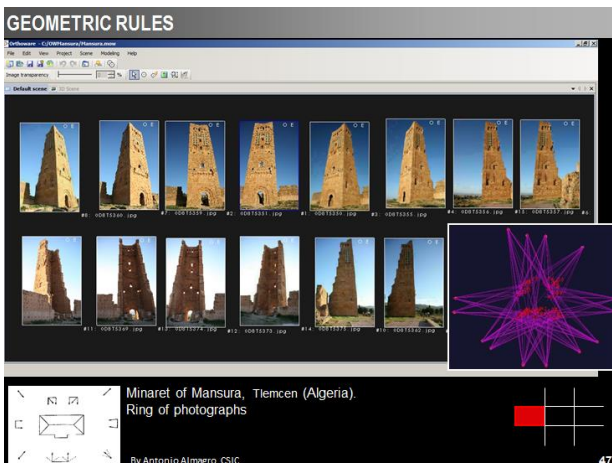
GEOMETRIC RULES

Orthoware - C:/OW/Mansura/Mansura.mow

File Edit View Project Scene Modeling Help

Image transparency

Default scene 3D Scene

#8: 0DBT5360.jpg #7: 0DBT5329.jpg #2: 0DBT5351.jpg #1: 0DBT5350.jpg #3: 0DBT5355.jpg #4: 0DBT5356.jpg #15: 0DBT5357.jpg #6

#11 0DBT5369.jpg #13 0DBT5374.jpg #12: 0DBT5373.jpg #14 0DBT5375.jpg #10: 0DBT5362.jpg

Minaret of Mansura, Tlemcen (Algeria).
Ring of photographs

By Antonio Almagro. CSIC

47